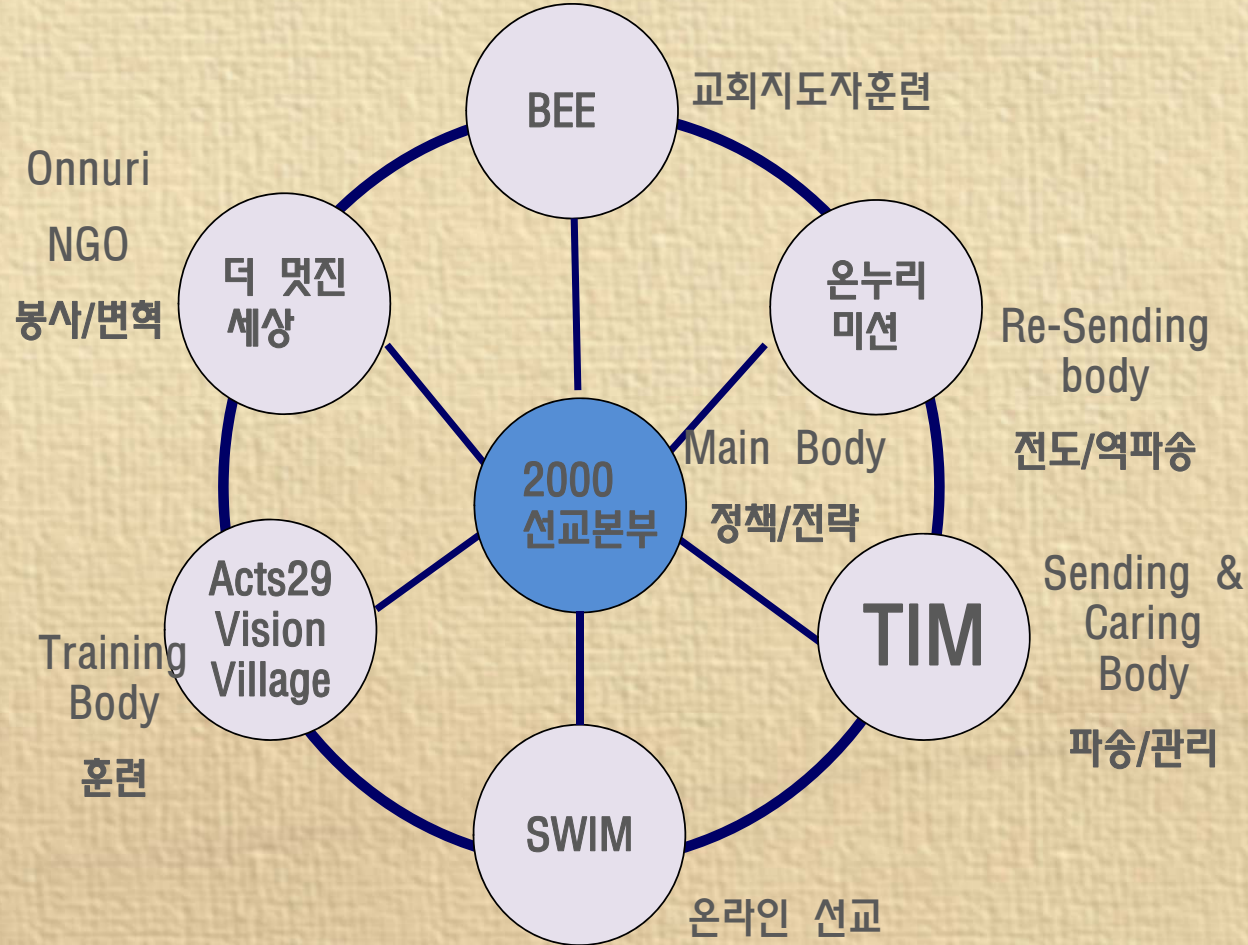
BEE

교회지도자훈련

Onnuri
NGO
봉사/변혁

더 멋진 세상

온누리 미션

Re-Sending body
전도/역파송

2000
선교본부

Main Body
정책/전략

Acts29 Vision Village

Training Body
훈련

TIM

Sending & Caring Body
파송/관리

SWIM

온라인 선교